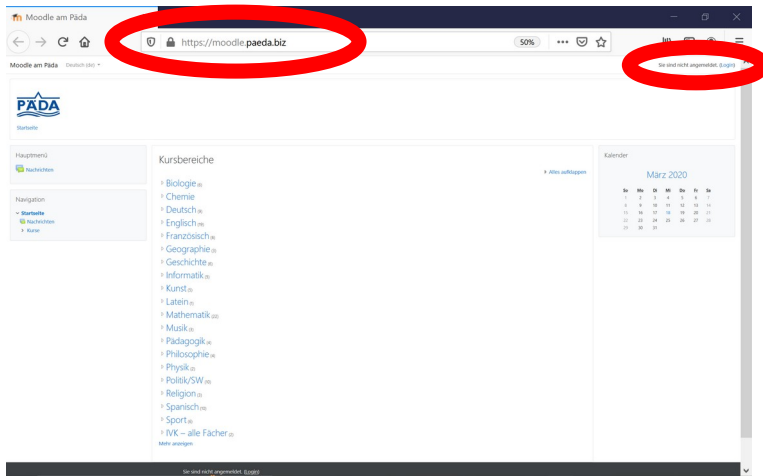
Moodle am Päda

https://moodle.paeda.biz

50%

Moodle am Päda Deutsch (de)

Sie sind nicht angemeldet. (Login)

PÄDA

Startseite

Hauptmenü

Nachrichten

Navigation

Startseite

Nachrichten

Kurse

Kursbereiche

Alles aufklappen

Biologie (8)

Chemie

Deutsch (9)

Englisch (19)

Französisch (8)

Geographie (5)

Geschichte (9)

Informatik (6)

Kunst (3)

Latein (4)

Mathematik (22)

Musik (5)

Pädagogik (4)

Philosophie (4)

Physik (2)

Politik/SW (10)

Religion (3)

Spanisch (10)

Sport (6)

IVK – alle Fächer (2)

Mehr anzeigen

Kalender

März 2020

| So | Mo | Di | Mi | Do | Fr | Sa |
|---|---|---|---|---|---|---|
| 1 | 2 | 3 | 4 | 5 | 6 | 7 |
| 8 | 9 | 10 | 11 | 12 | 13 | 14 |
| 15 | 16 | 17 | 18 | 19 | 20 | 21 |
| 22 | 23 | 24 | 25 | 26 | 27 | 28 |
| 29 | 30 | 31 | | | | |

Sie sind nicht angemeldet. (Login)